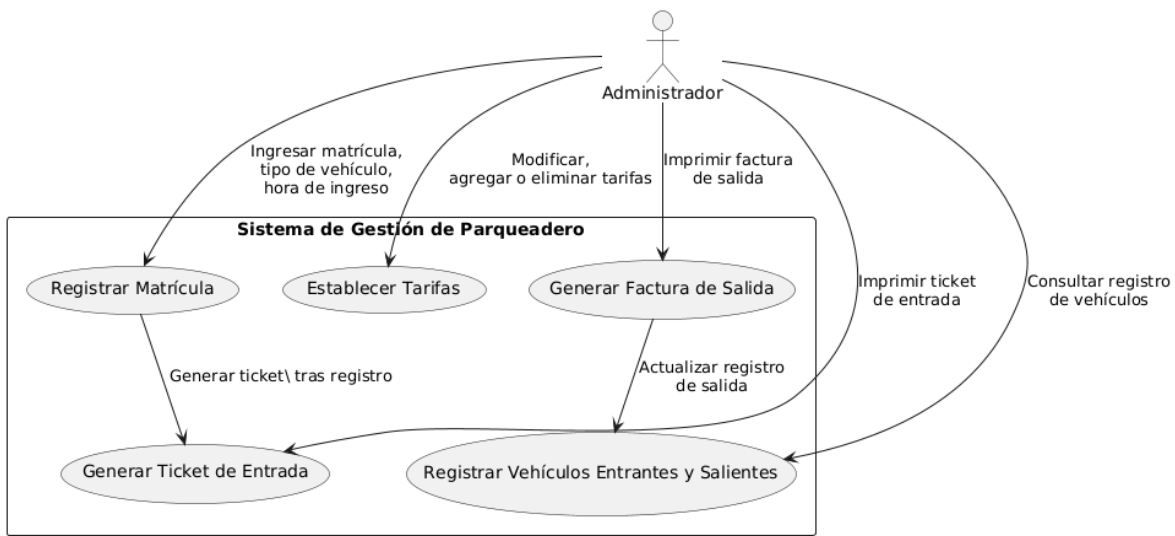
Administrador

Ingresar matrícula, tipo de vehículo, hora de ingreso

Modificar, agregar o eliminar tarifas

Imprimir factura de salida

Imprimir ticket de entrada

Consultar registro de vehículos

Sistema de Gestión de Parqueadero

Registrar Matrícula

Establecer Tarifas

Generar Factura de Salida

Generar ticket\ tras registro

Actualizar registro de salida

Generar Ticket de Entrada

Registrar Vehículos Entrantes y Salientes